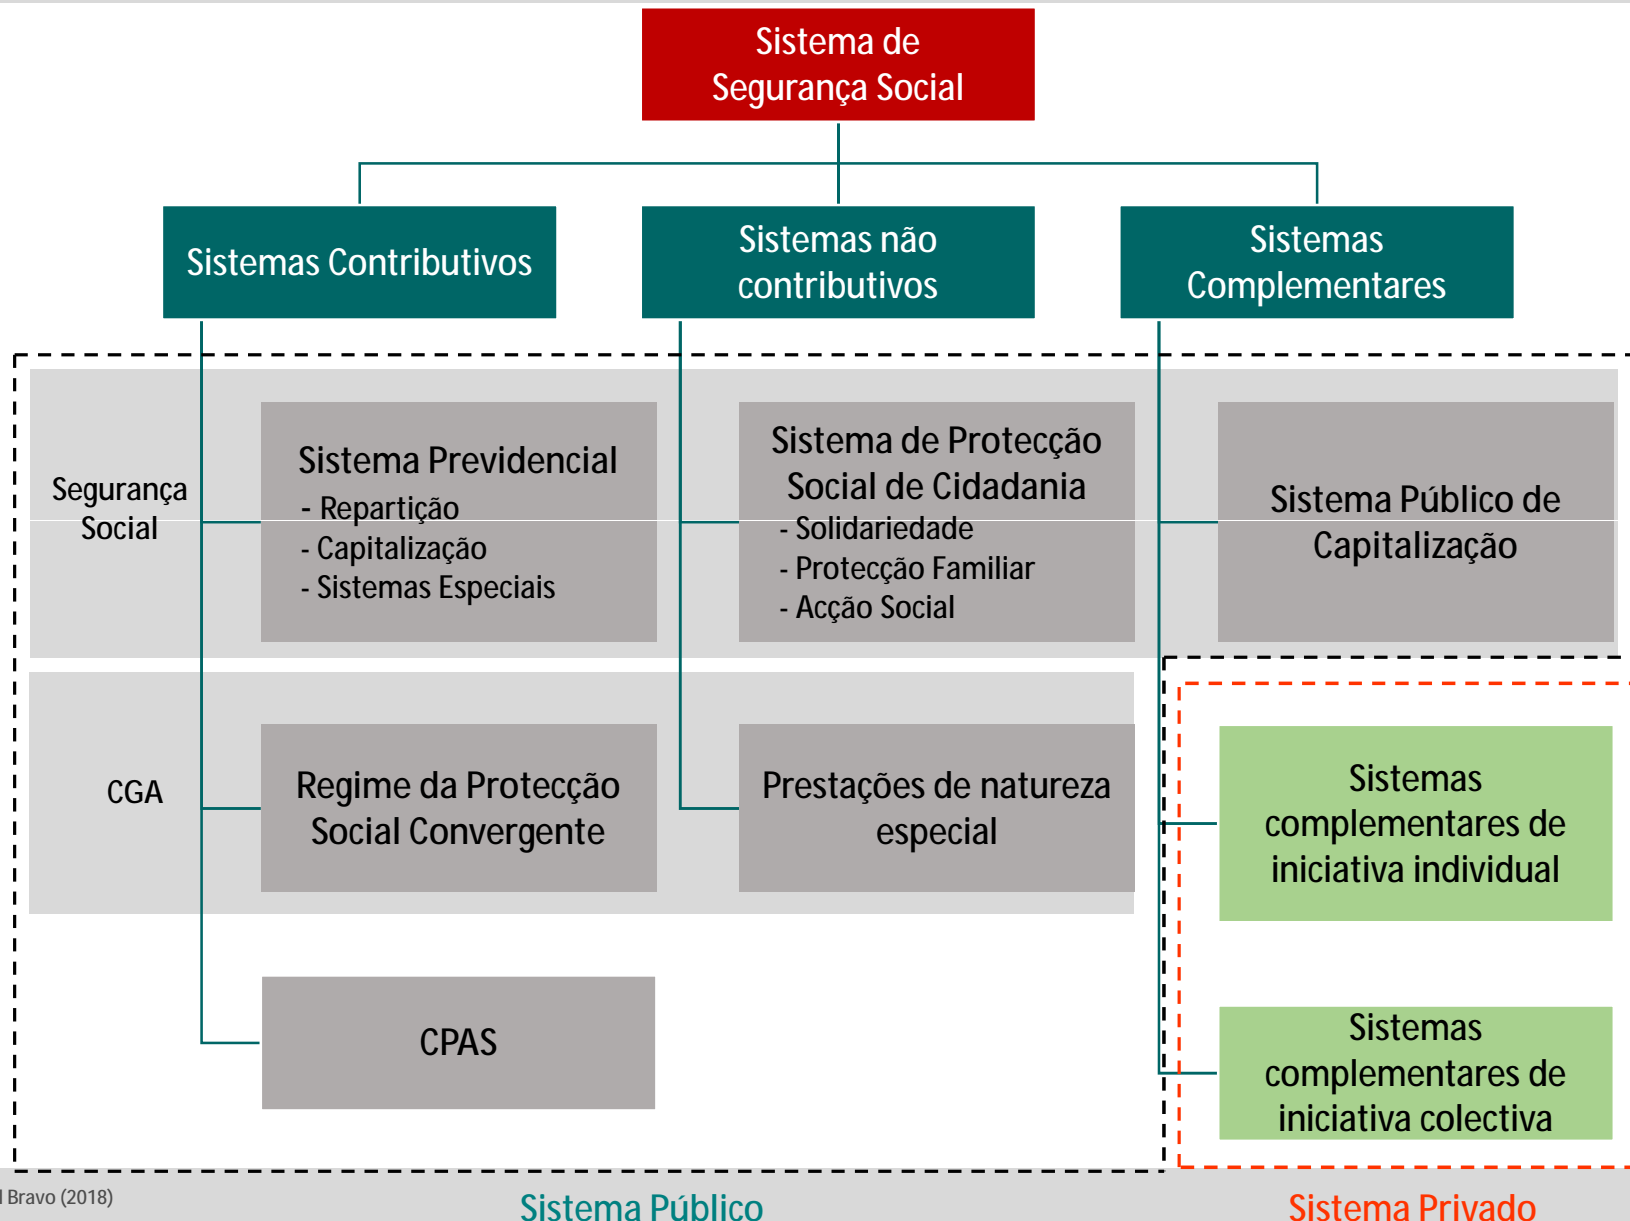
Sistema de Segurança Social

Sistemas Contributivos

Sistemas não contributivos

Sistemas Complementares

Segurança Social

Sistema Previdencial
- Repartição
- Capitalização
- Sistemas Especiais

Sistema de Protecção Social de Cidadania
- Solidariedade
- Protecção Familiar
- Acção Social

Sistema Público de Capitalização

CGA

Regime da Protecção Social Convergente

Prestações de natureza especial

Sistemas complementares de iniciativa individual

CPAS

Sistemas complementares de iniciativa colectiva

l Bravo (2018)

Sistema Público

Sistema Privado